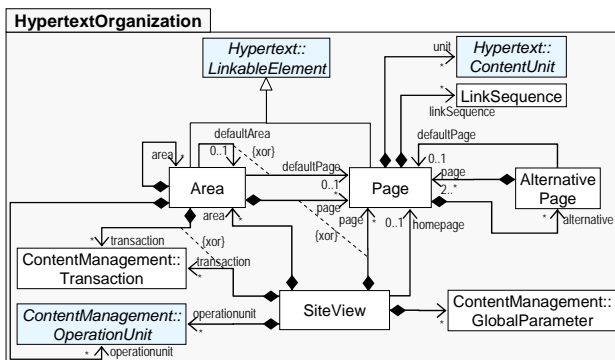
HypertextOrganization

Hypertext::
LinkableElement

unit
*
Hypertext::
ContentUnit

*
LinkSequence
linkSequence

defaultArea
area
0..1
{xor}
defaultPage
defaultPage
0..1
0..1
Area
Page
page
2..*
Alternative
Page
alternative
*
area
*
page
page
*
{xor}
0..1
homepage

*
transaction
{xor}
ContentManagement::
Transaction
transaction
*

ContentManagement::
OperationUnit
operationunit
*
SiteView
ContentManagement::
GlobalParameter
*
*
operationunit